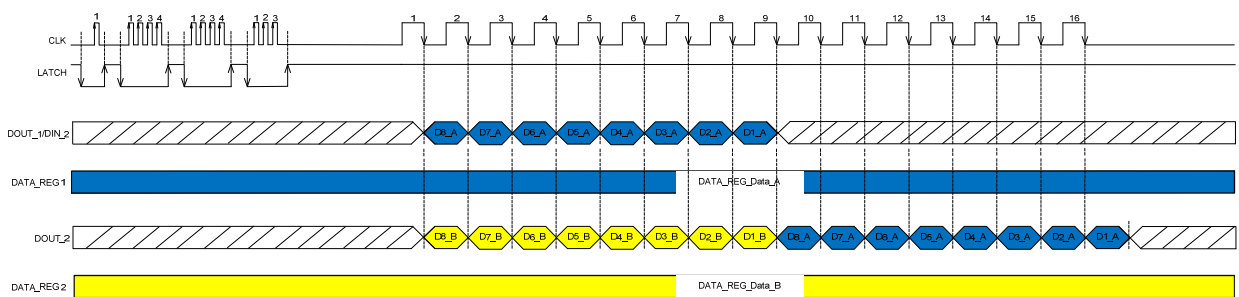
1 1 2 3 4 1 2 3 4 1 2 3 1 2 3 4 5 6 7 8 9 10 11 12 13 14 15 16

CLK

LATCH

DOUT_1/DIN_2 D8_A D7_A D6_A D5_A D4_A D3_A D2_A D1_A

DATA_REG1 DATA_REG_Data_A

DOUT_2 D8_B D7_B D6_B D5_B D4_B D3_B D2_B D1_B D8_A D7_A D6_A D5_A D4_A D3_A D2_A D1_A

DATA_REG2 DATA_REG_Data_B